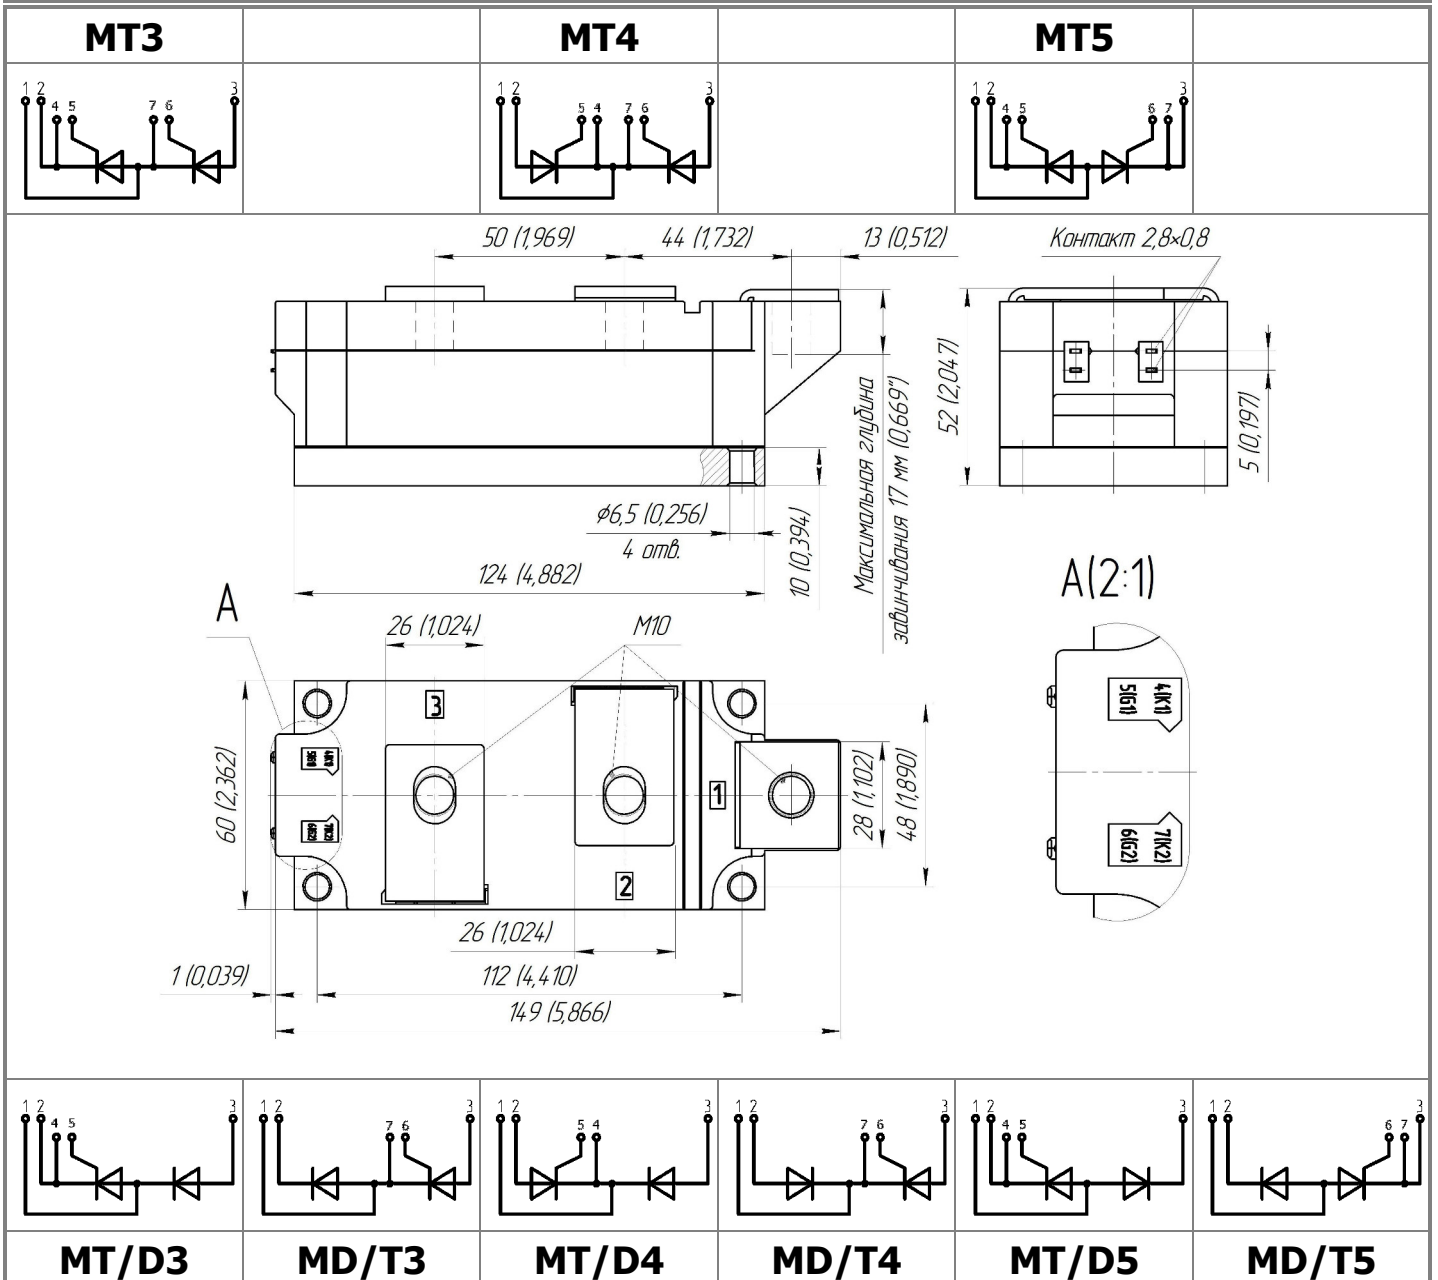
| MT3 | | MT4 | | MT5 | |
|---|---|---|---|---|---|
| 1 2 4 5 7 6 3 | | 1 2 5 4 7 6 3 | | 1 2 4 5 6 7 3 | |

50 (1,969)
44 (1,732)
13 (0,512)
Контакт 2,8×0,8
52 (2,047)
5 (0,197)
Максимальная глубина завинчивания 17 мм (0,669")
ø6,5 (0,256)
4 отв.
10 (0,394)
124 (4,882)
A
A(2:1)
26 (1,024)
M10
3
4(K1)
5(G1)
7(K2)
6(G2)
60 (2,362)
1
28 (1,102)
48 (1,890)
2
26 (1,024)
1 (0,039)
112 (4,410)
149 (5,866)

| 1 2 4 5 3 | 1 2 7 6 3 | 1 2 5 4 3 | 1 2 7 6 3 | 1 2 4 5 3 | 1 2 6 7 3 |
|---|---|---|---|---|---|
| MT/D3 | MD/T3 | MT/D4 | MD/T4 | MT/D5 | MD/T5 |